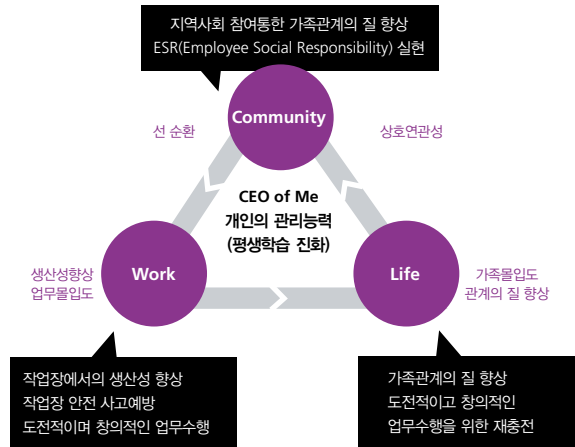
지역사회 참여통한 가족관계의 질 향상
ESR(Employee Social Responsibility) 실현

Community

선 순환

상호연관성

CEO of Me
개인의 관리능력
(평생학습 진화)

생산성향상
업무몰입도

Work

Life

가족몰입도
관계의 질 향상

작업장에서의 생산성 향상
작업장 안전 사고예방
도전적이며 창의적인 업무수행

가족관계의 질 향상
도전적이고 창의적인
업무수행을 위한 재충전